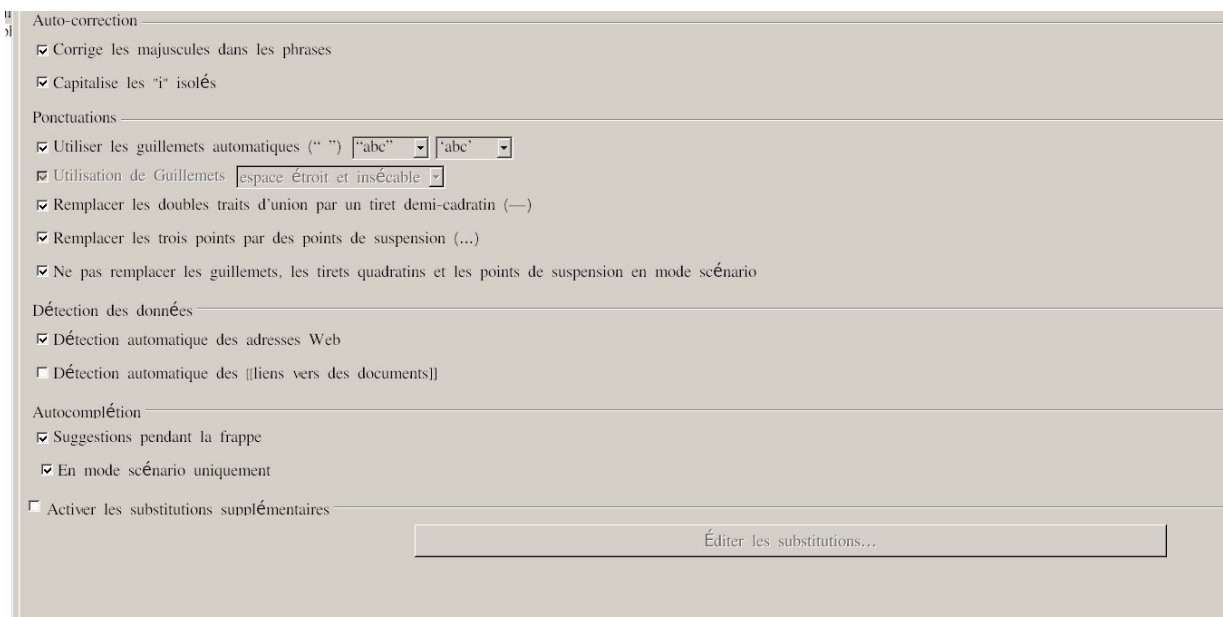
Auto-correction

☑ Corrige les majuscules dans les phrases

☑ Capitalise les "i" isolés

Ponctuations

☑ Utiliser les guillemets automatiques (“ ”) “abc” ‘abc’

☑ Utilisation de Guillemets espace étroit et insécable

☑ Remplacer les doubles traits d’union par un tiret demi-cadratin (—)

☑ Remplacer les trois points par des points de suspension (...)

☑ Ne pas remplacer les guillemets, les tirets quadratins et les points de suspension en mode scénario

Détection des données

☑ Détection automatique des adresses Web

☐ Détection automatique des [[liens vers des documents]]

Autocomplétion

☑ Suggestions pendant la frappe

☑ En mode scénario uniquement

☐ Activer les substitutions supplémentaires

Éditer les substitutions...